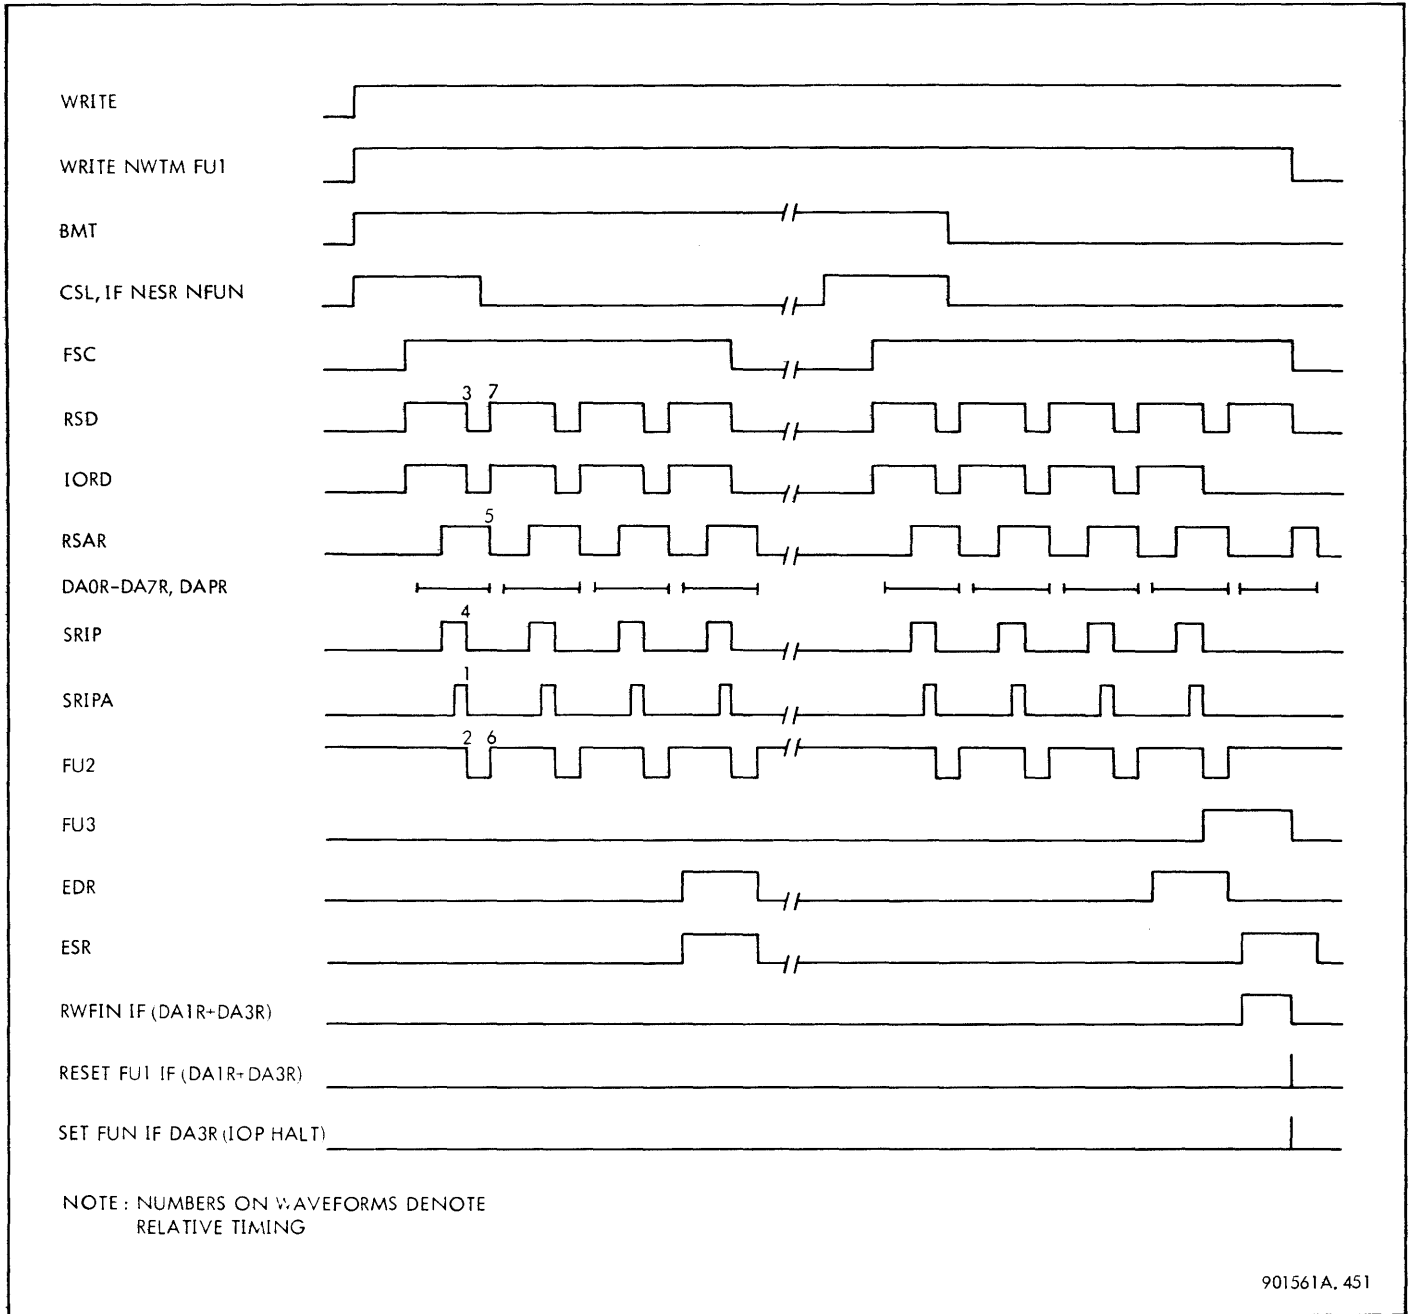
WRITE

WRITE NWTM FU1

BMT

CSL, IF NESR NFUN

FSC

RSD
3 7

IORD

RSAR
5

DA0R-DA7R, DAPR

SRIP
4

SRIPA
1

FU2
2 6

FU3

EDR

ESR

RWFIN IF (DA1R+DA3R)

RESET FU1 IF (DA1R+DA3R)

SET FUN IF DA3R (IOP HALT)

NOTE: NUMBERS ON WAVEFORMS DENOTE RELATIVE TIMING

901561A. 451